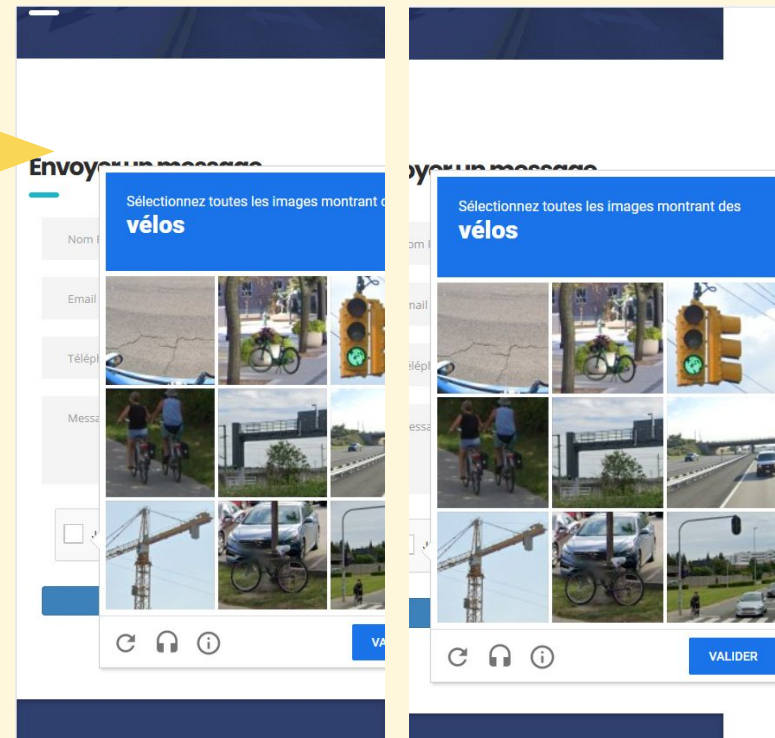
Envoyer un message

Sélectionnez toutes les images montrant d
vélos

Nom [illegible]

Email

Téléph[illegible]

Messa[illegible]

VA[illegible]

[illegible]oyer un message

Sélectionnez toutes les images montrant des
vélos

Nom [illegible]

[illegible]nail

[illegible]éléph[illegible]

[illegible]essa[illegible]

VALIDER